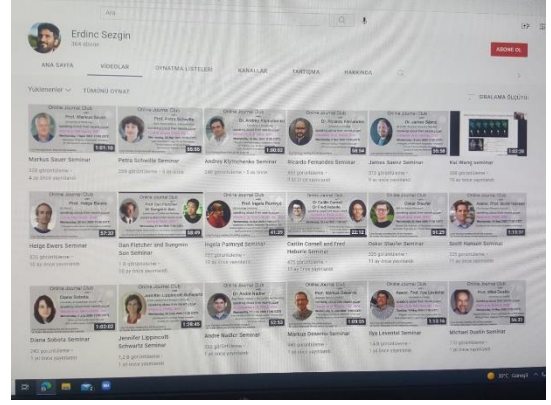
Ara

Erdinc Sezgin
364 abone

ABONE OL

ANA SAYFA VİDEOLAR OYNATMA LİSTELERİ KANALLAR TARTIŞMA HAKKINDA

Yüklemeler TÜMÜNÜ OYNAT SIRALAMA ÖLÇÜTÜ

Markus Sauer Seminar
308 görüntüleme · 4 gün önce yayınlandı
1:01:10

Petra Schwille Seminar
209 görüntüleme · 5 gün önce
58:05

Andrey Klymchenko Seminar
249 görüntüleme · 6 gün önce
1:00:02

Ricardo Fernandes Seminar
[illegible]
58:54

James Saenz Seminar
372 görüntüleme · 9 ay önce yayınlandı
55:58

Kai Wang seminar
268 görüntüleme · 10 ay önce yayınlandı
1:02:28

Helge Ewers Seminar
322 görüntüleme · 10 ay önce yayınlandı
57:32

Dan Fletcher and Sungmin Son Seminar
1 B görüntüleme · 10 ay önce yayınlandı
58:49

Ingela Parmryd Seminar
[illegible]
41:29

Caitlin Cornell and Fred Heberle Seminar
475 görüntüleme · 11 ay önce yayınlandı
1:02:12

Oskar Staufer Seminar
359 görüntüleme · 11 ay önce yayınlandı
51:29

Smith Hamam Seminar
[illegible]
1:11:51

Diana Sobota Seminar
240 görüntüleme · 1 yıl önce yayınlandı
1:03:07

Jennifer Lippincott Schwartz Seminar
1 B görüntüleme · 1 yıl önce yayınlandı
1:08:45

Andre Nadler Seminar
355 görüntüleme · 1 yıl önce yayınlandı
52:03

Markus Deserno Seminar
345 görüntüleme · 1 yıl önce yayınlandı
1:09:09

Ilya Levental Seminar
1,4 B görüntüleme · 1 yıl önce yayınlandı
1:13:16

Michael Dustin Seminar
770 görüntüleme · 1 yıl önce yayınlandı

Online Journal Club

30°C Güneşli